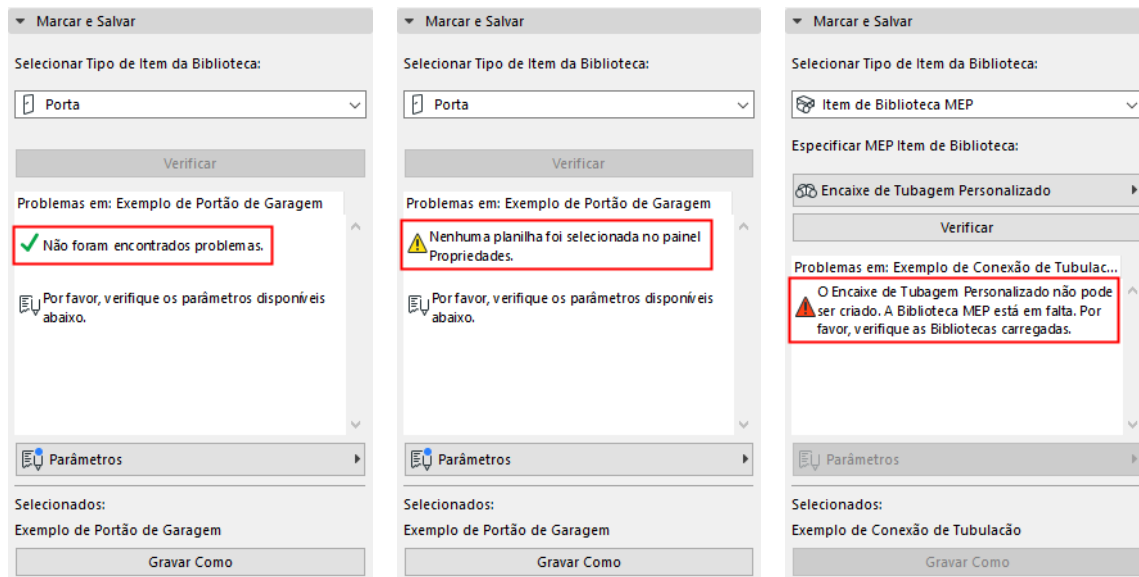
Marcar e Salvar

Selecionar Tipo de Item da Biblioteca:

Porta

Verificar

Problemas em: Exemplo de Portão de Garagem

Não foram encontrados problemas.

Por favor, verifique os parâmetros disponíveis abaixo.

Parâmetros

Selecionados:

Exemplo de Portão de Garagem

Gravar Como

Marcar e Salvar

Selecionar Tipo de Item da Biblioteca:

Porta

Verificar

Problemas em: Exemplo de Portão de Garagem

Nenhuma planilha foi selecionada no painel Propriedades.

Por favor, verifique os parâmetros disponíveis abaixo.

Parâmetros

Selecionados:

Exemplo de Portão de Garagem

Gravar Como

Marcar e Salvar

Selecionar Tipo de Item da Biblioteca:

Item de Biblioteca MEP

Especificar MEP Item de Biblioteca:

Encaixe de Tubagem Personalizado

Verificar

Problemas em: Exemplo de Conexão de Tubulac...

O Encaixe de Tubagem Personalizado não pode ser criado. A Biblioteca MEP está em falta. Por favor, verifique as Bibliotecas carregadas.

Parâmetros

Selecionados:

Exemplo de Conexão de Tubulação

Gravar Como